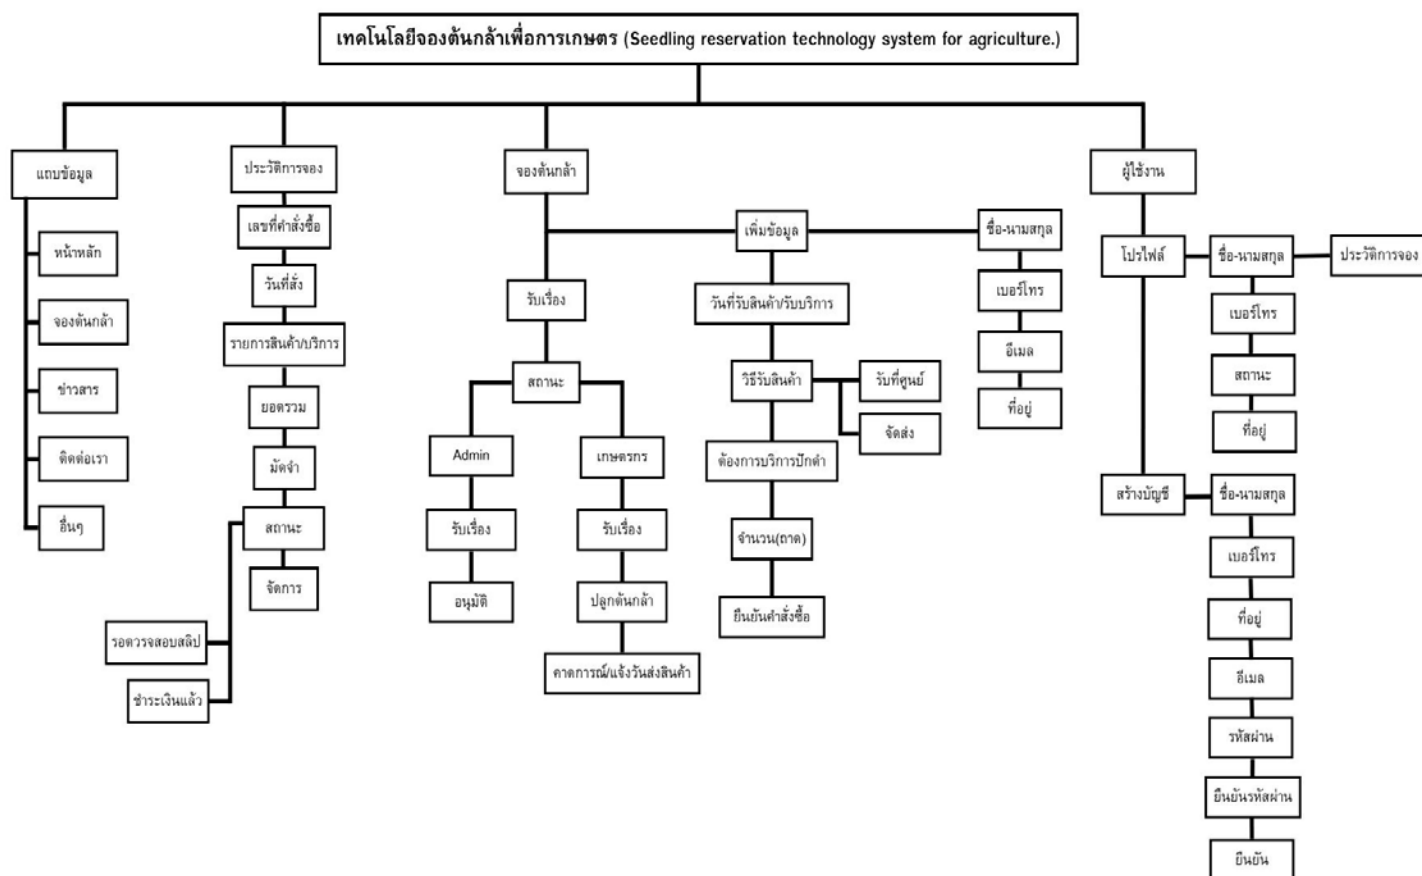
เทคโนโลยีจองต้นกล้าเพื่อการเกษตร (Seedling reservation technology system for agriculture.)

แถบข้อมูล

หน้าหลัก

จองต้นกล้า

ข่าวสาร

ติดต่อเรา

อื่นๆ

ประวัติการจอง

เลขที่คำสั่งซื้อ

วันที่สั่ง

รายการสินค้า/บริการ

ยอดรวม

มัดจำ

สถานะ

จัดการ

รอตรวจสอบสลิป

ชำระเงินแล้ว

จองต้นกล้า

เพิ่มข้อมูล

ชื่อ-นามสกุล

เบอร์โทร

อีเมล

ที่อยู่

รับเรื่อง

สถานะ

Admin

รับเรื่อง

อนุมัติ

เกษตรกร

รับเรื่อง

ปลูกต้นกล้า

คาดการณ์/แจ้งวันส่งสินค้า

วันที่รับสินค้า/รับบริการ

วิธีรับสินค้า

รับที่ศูนย์

จัดส่ง

ต้องการบริการปักดำ

จำนวน(ถาด)

ยืนยันคำสั่งซื้อ

ผู้ใช้งาน

โปรไฟล์

ชื่อ-นามสกุล

ประวัติการจอง

เบอร์โทร

สถานะ

ที่อยู่

สร้างบัญชี

ชื่อ-นามสกุล

เบอร์โทร

ที่อยู่

อีเมล

รหัสผ่าน

ยืนยันรหัสผ่าน

ยืนยัน